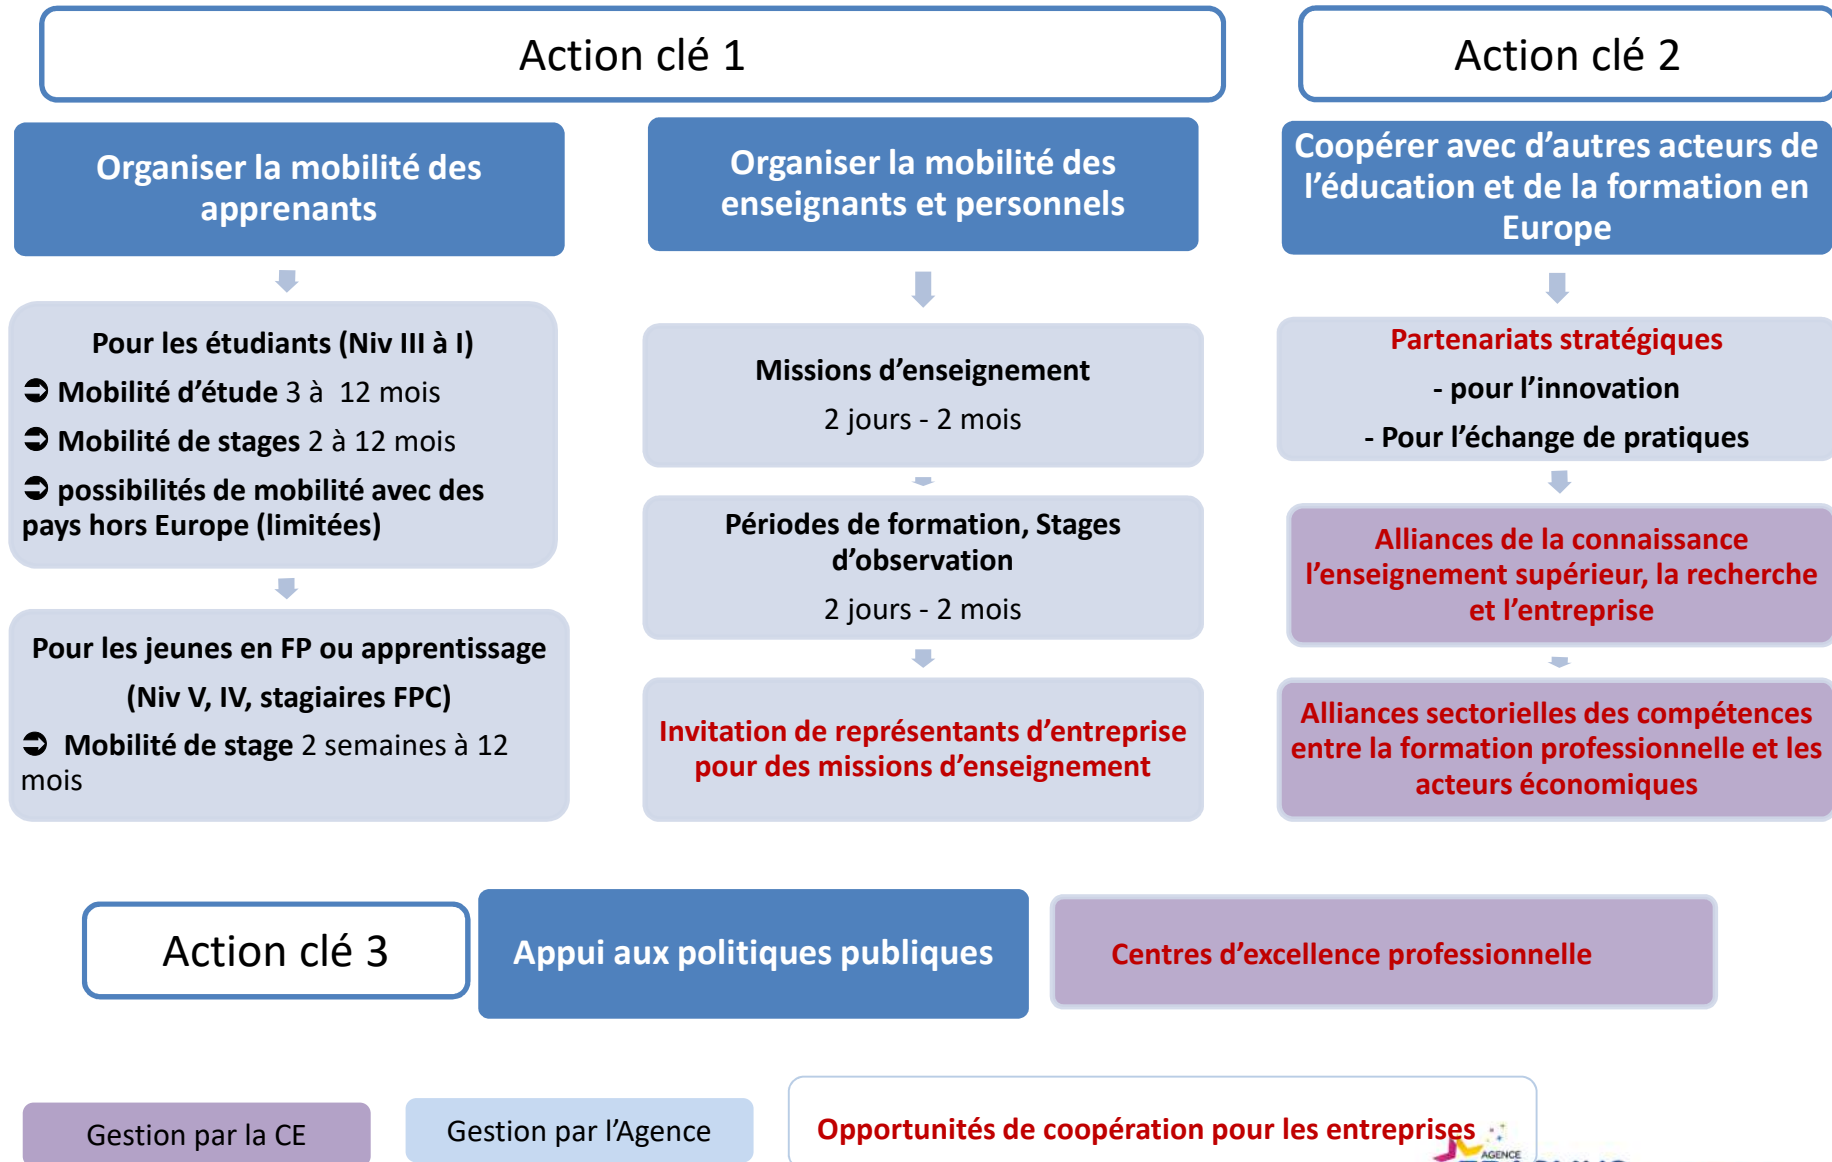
Action clé 1

Action clé 2

Organiser la mobilité des apprenants

Pour les étudiants (Niv III à I)
➲ Mobilité d'étude 3 à 12 mois
➲ Mobilité de stages 2 à 12 mois
➲ possibilités de mobilité avec des pays hors Europe (limitées)

Pour les jeunes en FP ou apprentissage (Niv V, IV, stagiaires FPC)
➲ Mobilité de stage 2 semaines à 12 mois

Organiser la mobilité des enseignants et personnels

Missions d'enseignement
2 jours - 2 mois

Périodes de formation, Stages d'observation
2 jours - 2 mois

Invitation de représentants d'entreprise pour des missions d'enseignement

Coopérer avec d'autres acteurs de l'éducation et de la formation en Europe

Partenariats stratégiques
- pour l'innovation
- Pour l'échange de pratiques

Alliances de la connaissance l'enseignement supérieur, la recherche et l'entreprise

Alliances sectorielles des compétences entre la formation professionnelle et les acteurs économiques

Action clé 3

Appui aux politiques publiques

Centres d'excellence professionnelle

Gestion par la CE

Gestion par l'Agence

Opportunités de coopération pour les entreprises

AGENCE